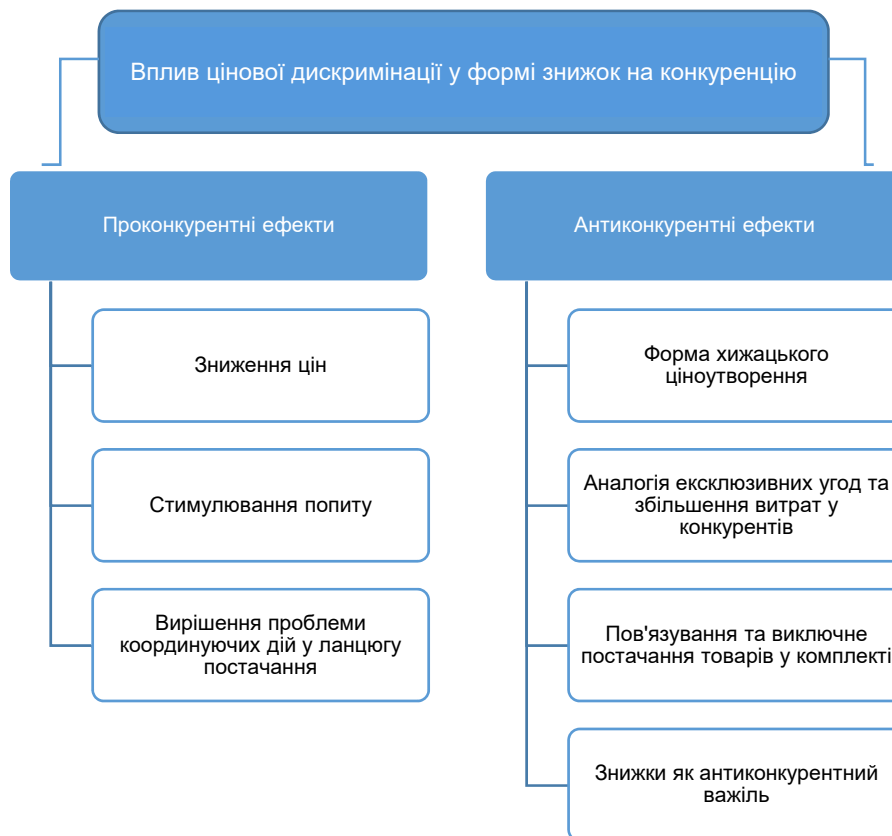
Вплив цінової дискримінації у формі знижок на конкуренцію

Проконкурентні ефекти

Зниження цін

Стимулювання попиту

Вирішення проблеми координуючих дій у ланцюгу постачання

Антиконкурентні ефекти

Форма хижацького ціноутворення

Аналогія ексклюзивних угод та збільшення витрат у конкурентів

Пов'язування та виключне постачання товарів у комплекті

Знижки як антиконкурентний важіль